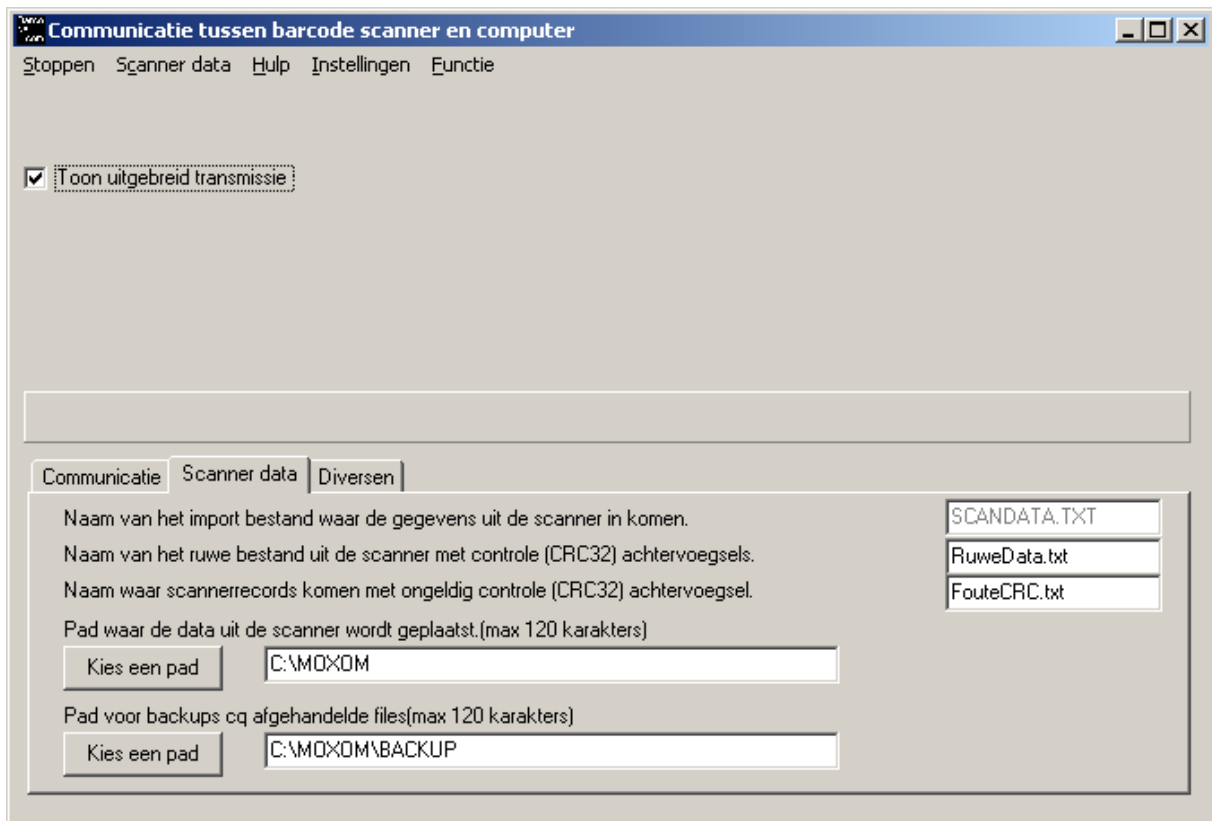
Communicatie tussen barcode scanner en computer

Stoppen Scanner data Hulp Instellingen Functie

Toon uitgebreid transmissie

Communicatie | Scanner data | Diversen

Naam van het import bestand waar de gegevens uit de scanner in komen.
SCANDATA.TXT

Naam van het ruwe bestand uit de scanner met controle (CRC32) achtervoegsels.
RuweData.txt

Naam waar scannerrecords komen met ongeldig controle (CRC32) achtervoegsel.
FouteCRC.txt

Pad waar de data uit de scanner wordt geplaatst.(max 120 karakters)

Kies een pad
C:\MOXOM

Pad voor backups cq afgehandelde files(max 120 karakters)

Kies een pad
C:\MOXOM\BACKUP